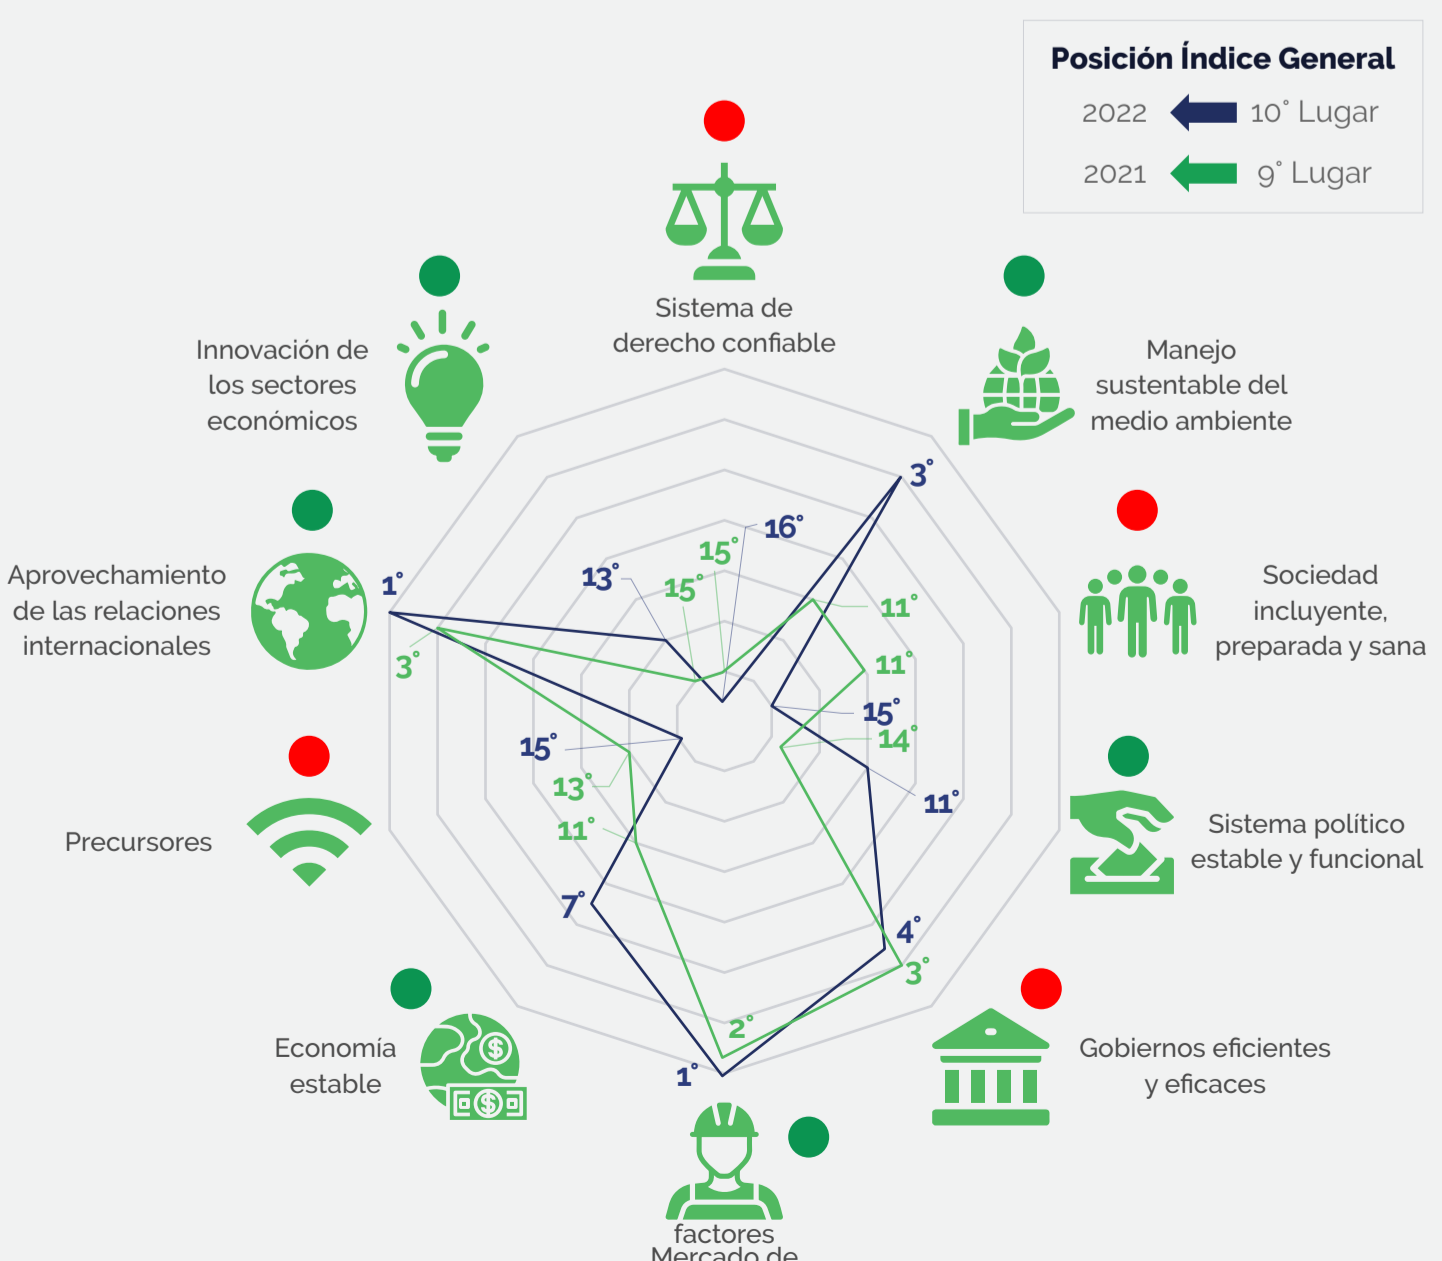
Posición Índice General
2022 10° Lugar
2021 9° Lugar

Sistema de derecho confiable

Manejo sustentable del medio ambiente

Sociedad incluyente, preparada y sana

Sistema político estable y funcional

Gobiernos eficientes y eficaces

Mercado de factores

Economía estable

Precursores

Aprovechamiento de las relaciones internacionales

Innovación de los sectores económicos

16°
15°
15°
13°
3°
11°
11°
15°
14°
11°
1°
3°
15°
13°
11°
7°
4°
3°
2°
1°